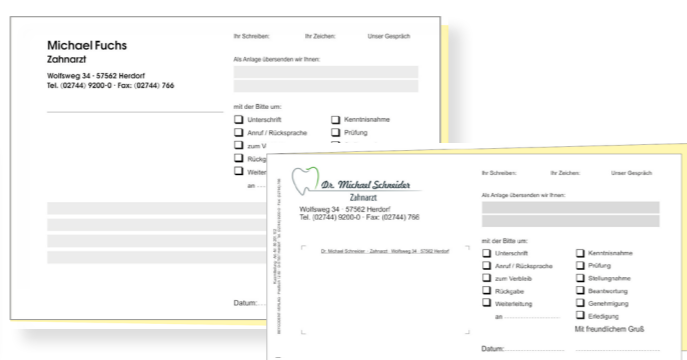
Michael Fuchs
Zahnarzt
Wolfsweg 34 · 57562 Herdorf
Tel. (02744) 9200-0 · Fax: (02744) 766

Ihr Schreiben:
Ihr Zeichen:
Unser Gespräch

Als Anlage übersenden wir Ihnen:

mit der Bitte um:
Unterschrift
Kenntnisnahme
Anruf / Rücksprache
Prüfung
zum V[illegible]
Rückg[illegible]
Weiter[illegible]
an

Datum:

Dr. Michael Schneider
Zahnarzt
Wolfsweg 34 · 57562 Herdorf
Tel. (02744) 9200-0 · Fax: (02744) 766

Dr. Michael Schneider · Zahnarzt · Wolfsweg 34 · 57562 Herdorf

Ihr Schreiben:
Ihr Zeichen:
Unser Gespräch

Als Anlage übersenden wir Ihnen:

mit der Bitte um:
Unterschrift
Kenntnisnahme
Anruf / Rücksprache
Prüfung
zum Verbleib
Stellungnahme
Rückgabe
Beantwortung
Weiterleitung
Genehmigung
Erledigung
an
Mit freundlichem Gruß

Datum: